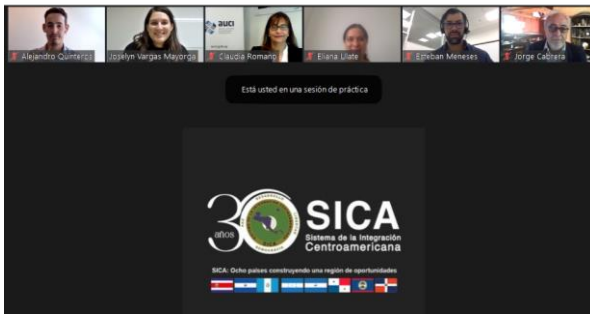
Alejandro Quintero
Joselyn Vargas Mayorga
Claudia Romano
Eliana Ulate
Esteban Meneses
Jorge Cabrera
auci

Está usted en una sesión de práctica

30 años
SICA
Sistema de la Integración Centroamericana

SICA: Ocho países construyendo una región de oportunidades